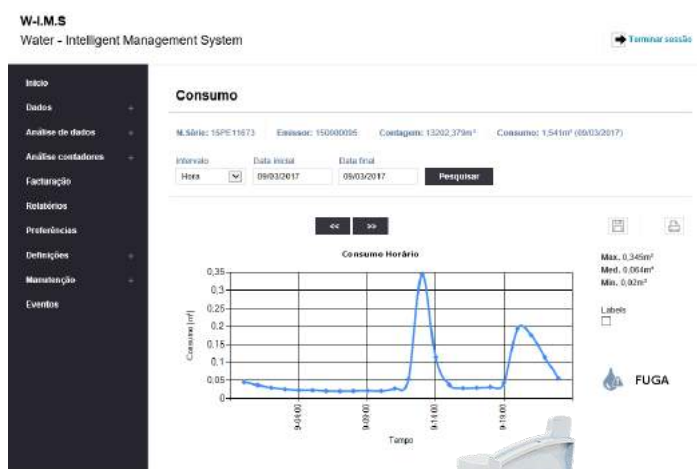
W-I.M.S
Water - Intelligent Management System

Terminar sessão

Início
Dados +
Análise de dados +
Análise contadores +
Facturação
Relatórios
Preferências
Definições +
Manutenção +
Eventos

Consumo

N.Série: 15PE11673 Emissor: 150000095 Contagem: 13202,379m³ Consumo: 1,541m³ (09/03/2017)

Intervalo
Hora
Data inicial
09/03/2017
Data final
09/03/2017
Pesquisar

<< >>

Consumo Horário

0,35
0,3
0,25
0,2
0,15
0,1
0,05
0

Consumo [m³]

9-04:00
9-09:00
9-14:00
9-19:00

Tempo

Max. 0,345m³
Med. 0,064m³
Min. 0,02m³

Labels

FUGA